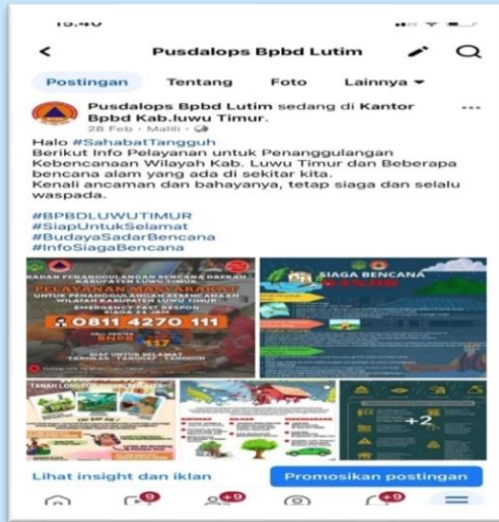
Pusdalops Bpbd Lutim

Postingan Tentang Foto Lainnya

Pusdalops Bpbd Lutim sedang di Kantor Bpbd Kab.luwu Timur.
28 Feb · Malili ·

Halo #SahabatTangguh
Berikut Info Pelayanan untuk Penanggulangan Kebencanaan Wilayah Kab. Luwu Timur dan Beberapa bencana alam yang ada di sekitar kita.
Kenali ancaman dan bahayanya, tetap siaga dan selalu waspada.

#BPBDLUWUTIMUR
#SiapUntukSelamat
#BudayaSadarBencana
#InfoSiagaBencana

BADAN PENANGGULANGAN BENCANA DAERAH KABUPATEN LUWU TIMUR
PELAYANAN MASYARAKAT
UNTUK PENANGGULANGAN KEBENCANAAN WILAYAH KABUPATEN LUWU TIMUR
EMERGENCY FAST RESPON SIAGA 24 JAM
0811 4270 111
117
SIAP UNTUK SELAMAT
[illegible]

SIAGA BENCANA

TANAH LONGSOR

+2

Lihat insight dan iklan
Promosikan postingan

9
+9
+9